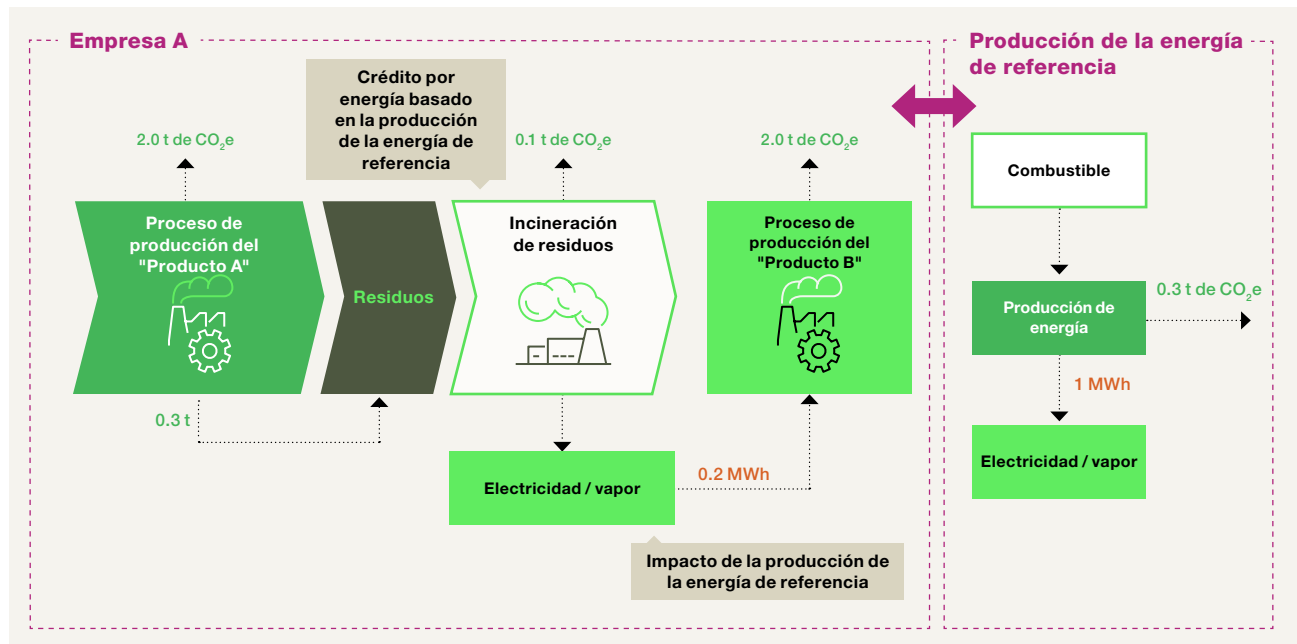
Empresa A

Crédito por energía basado en la producción de la energía de referencia

2.0 t de $CO_2$e

0.1 t de $CO_2$e

2.0 t de $CO_2$e

Proceso de producción del "Producto A"

Residuos

Incineración de residuos

Proceso de producción del "Producto B"

0.3 t

Electricidad / vapor

0.2 MWh

Impacto de la producción de la energía de referencia

Producción de la energía de referencia

Combustible

Producción de energía

0.3 t de $CO_2$e

1 MWh

Electricidad / vapor